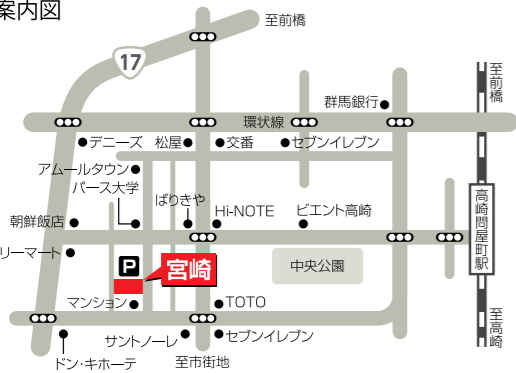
案内図

至前橋

17

群馬銀行

至前橋

環状線

デニーズ

松屋

交番

セブンイレブン

アムールタウン

パース大学

ぱりきや

Hi-NOTE

ピエント高崎

高崎問屋町駅

朝鮮飯店

リーマート

P

宮崎

中央公園

マンション

TOTO

サントノーレ

セブンイレブン

至高崎

ドン・キホーテ

至市街地